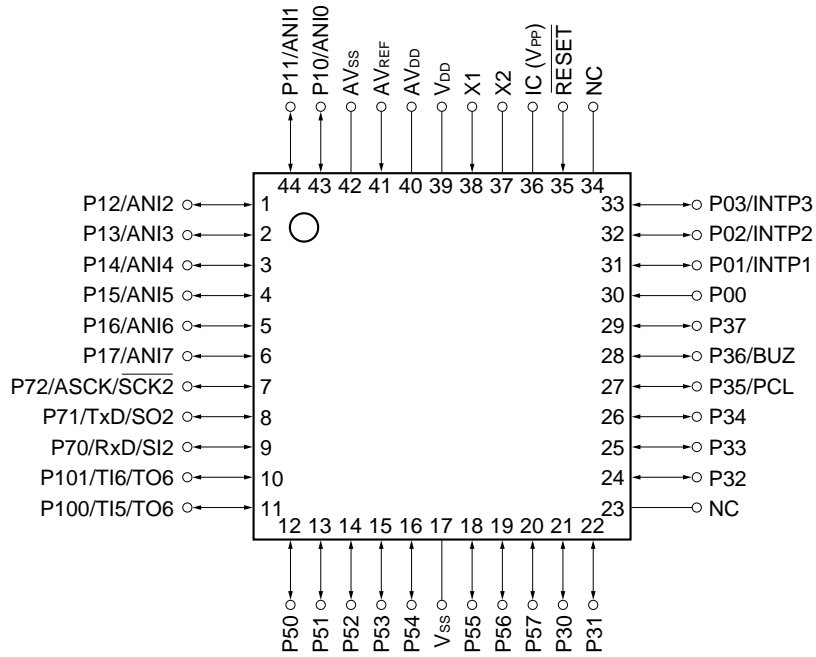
P11/ANI1
P10/ANI0
$AV_{SS}$
$AV_{REF}$
$AV_{DD}$
$V_{DD}$
X1
X2
IC ($V_{PP}$)
$\overline{RESET}$
NC

44 43 42 41 40 39 38 37 36 35 34

P12/ANI2 1
P13/ANI3 2
P14/ANI4 3
P15/ANI5 4
P16/ANI6 5
P17/ANI7 6
P72/ASCK/$\overline{SCK2}$ 7
P71/TxD/SO2 8
P70/RxD/SI2 9
P101/TI6/TO6 10
P100/TI5/TO6 11

33 P03/INTP3
32 P02/INTP2
31 P01/INTP1
30 P00
29 P37
28 P36/BUZ
27 P35/PCL
26 P34
25 P33
24 P32
23 NC

12 13 14 15 16 17 18 19 20 21 22

P50
P51
P52
P53
P54
$V_{SS}$
P55
P56
P57
P30
P31